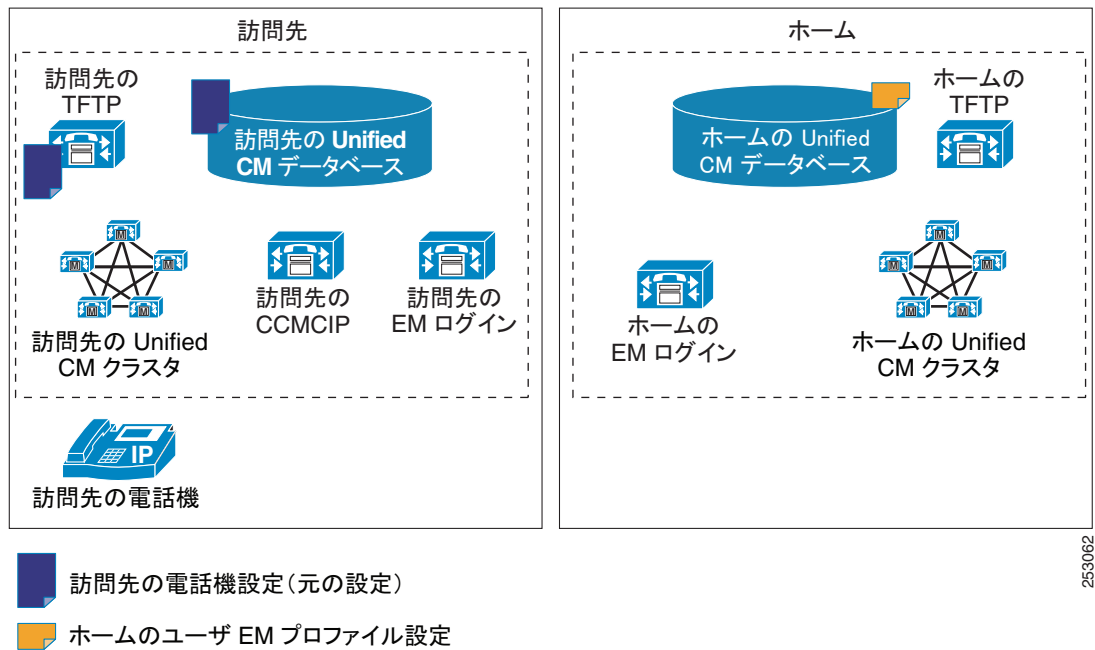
訪問先

訪問先の TFTP

訪問先の Unified CM データベース

訪問先の Unified CM クラスタ

訪問先の CCMCIP

訪問先の EM ログイン

IP

訪問先の電話機

ホーム

ホームの Unified CM データベース

ホームの TFTP

ホームの EM ログイン

ホームの Unified CM クラスタ

訪問先の電話機設定（元の設定）

ホームのユーザ EM プロファイル設定

253062